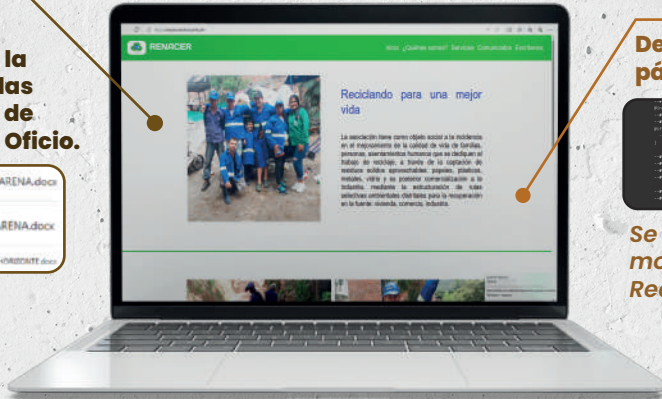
la
las
de
Oficio.

ARENA.docx
ARENA.docx
HORIZONTE.docx

RENACER

Inicio ¿Quiénes somos? Servicios Comunicados Escribenos

Reciclando para una mejor vida

La asociación tiene como objeto social a la incidencia en el mejoramiento de la calidad de vida de familias, personas, asentamientos humanos que se dediquen al trabajo de reciclaje, a través de la captación de residuos sólidos aprovechables: papeles, plásticos, metales, vidrio y su posterior comercialización a la industria, mediante la estructuración de rutas selectivas ambientales dirigidas para la recuperación en la fuente: vivienda, comercio, industria.

De
pá

Se
ma
Rec